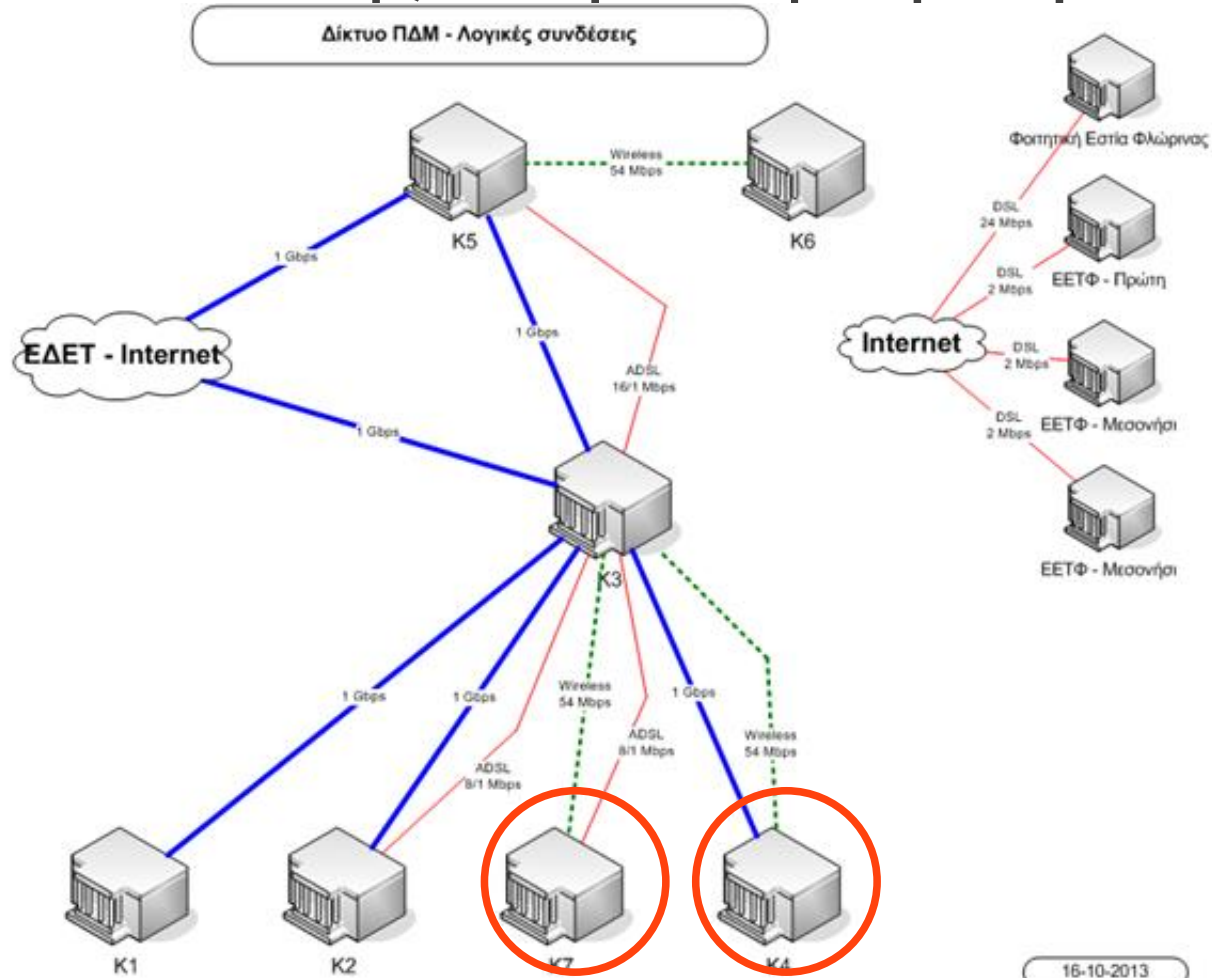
Δίκτυο ΠΔΜ - Λογικές συνδέσεις

Wireless 54 Mbps

K5

K6

1 Gbps

1 Gbps

ADSL 16/1 Mbps

ΕΔΕΤ - Internet

1 Gbps

K3

1 Gbps

1 Gbps

ADSL 8/1 Mbps

Wireless 54 Mbps

ADSL 8/1 Mbps

1 Gbps

Wireless 54 Mbps

K1

K2

K7

K4

Φοιτητική Εστία Φλώρινας

DSL 24 Mbps

DSL 2 Mbps

ΕΕΤΦ - Πρώτη

Internet

DSL 2 Mbps

DSL 2 Mbps

ΕΕΤΦ - Μεσονήσι

ΕΕΤΦ - Μεσονήσι

16-10-2013